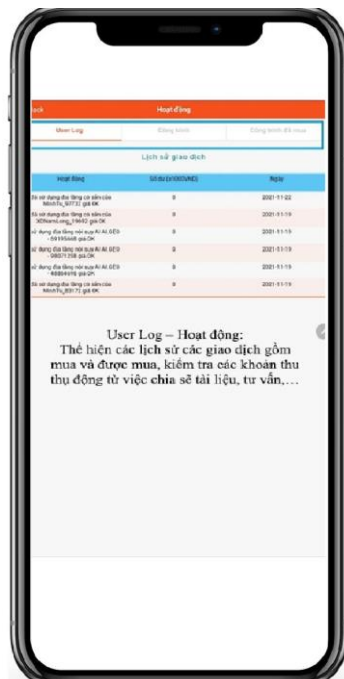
ack Hoạt động

User Log | Đồng trình | Đồng trình đã mua

Lịch sử giao dịch

| Hoạt Động | Số dư (x1000VNĐ) | Ngày |
|---|---|---|
| Đã sử dụng địa tầng có sẵn của MinhTu_03737 giá 6K | 0 | 2021-11-22 |
| Đã sử dụng địa tầng có sẵn của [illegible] giá 6K | 0 | 2021-11-19 |
| sử dụng địa tầng nội suy AI AI_SEG - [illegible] giá 6K | 0 | 2021-11-19 |
| sử dụng địa tầng nội suy AI AI_SEG - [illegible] giá 6K | 0 | 2021-11-19 |
| sử dụng địa tầng nội suy AI AI_SEG - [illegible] giá 6K | 0 | 2021-11-19 |
| Đã sử dụng địa tầng có sẵn của MinhTu_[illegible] giá 6K | 0 | 2021-11-19 |

User Log – Hoạt động:
Thể hiện các lịch sử các giao dịch gồm mua và được mua, kiểm tra các khoản thu thụ động từ việc chia sẽ tài liệu, tư vấn,…